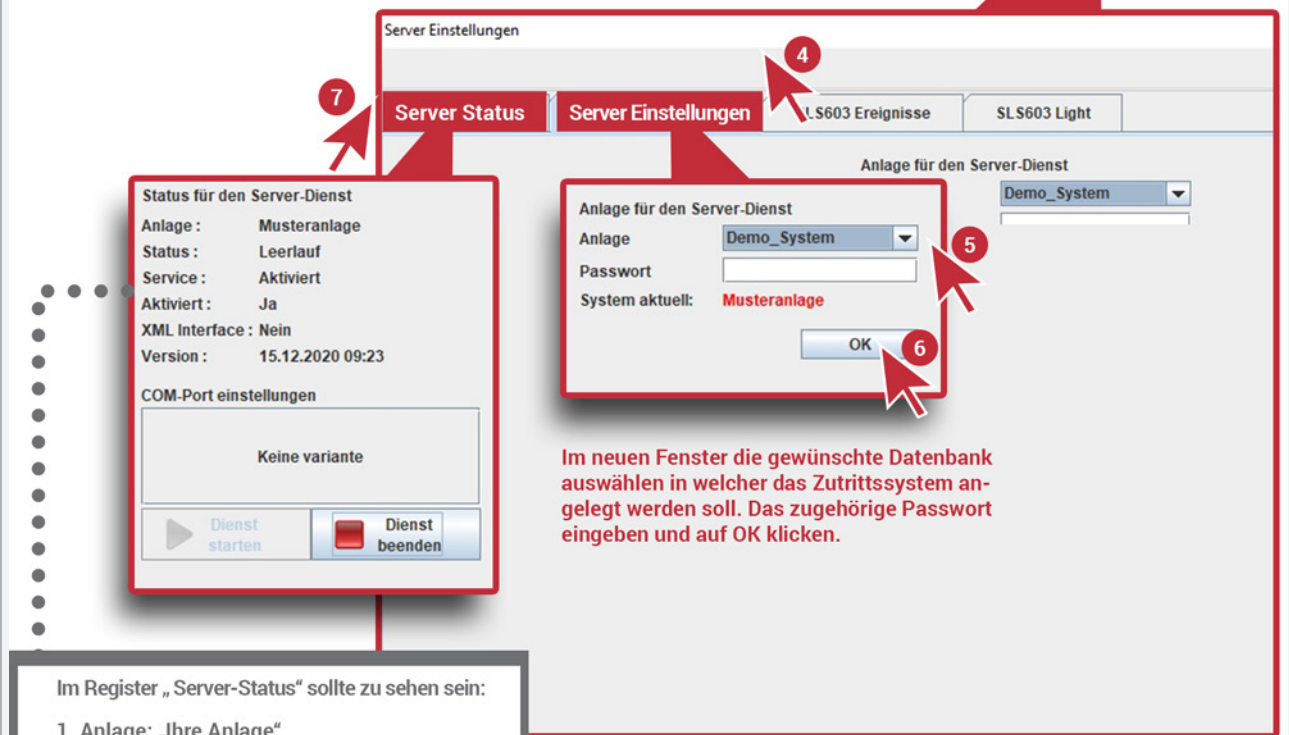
Server Einstellungen

4

7

Server Status

Server Einstellungen

SLS603 Ereignisse

SLS603 Light

Anlage für den Server-Dienst

Demo_System

Status für den Server-Dienst

| | |
|---|---|
| Anlage : | Musteranlage |
| Status : | Leerlauf |
| Service : | Aktiviert |
| Aktiviert : | Ja |
| XML Interface : | Nein |
| Version : | 15.12.2020 09:23 |

COM-Port einstellungen

Keine variante

Dienst starten

Dienst beenden

Anlage für den Server-Dienst

Anlage Demo_System

5

Passwort

System aktuell: Musteranlage

OK

6

Im neuen Fenster die gewünschte Datenbank auswählen in welcher das Zutrittssystem angelegt werden soll. Das zugehörige Passwort eingeben und auf OK klicken.

Im Register „Server-Status“ sollte zu sehen sein:

1. Anlage: „Ihre Anlage“